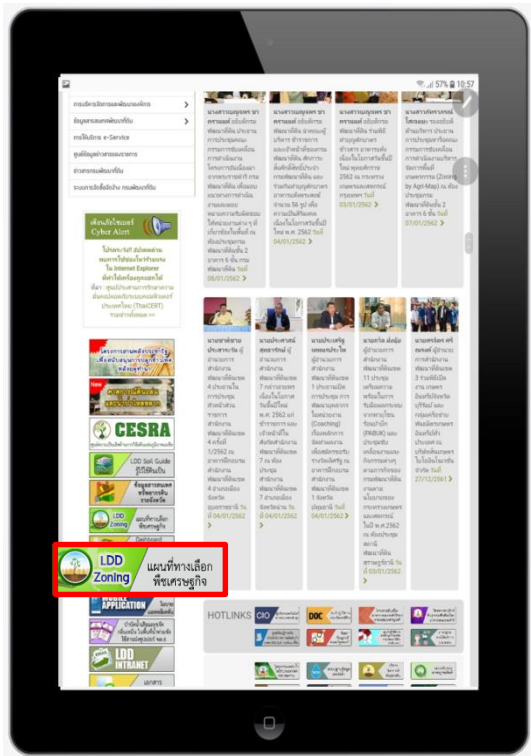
57% 10:57

การบริหารจัดการและพัฒนาองค์กร
ข้อมูลสารสนเทศพัฒนาที่ดิน
การให้บริการ e-Service
ศูนย์ข้อมูลข่าวสารของราชการ
ข่าวสารกรมพัฒนาที่ดิน
ระบบการจัดซื้อจัดจ้าง กรมพัฒนาที่ดิน

เตือนภัยไซเบอร์ Cyber Alert

CESRA

LDD Soil Guide

LDD Zoning

LDD Zoning แผนที่ทางเลือก พืชเศรษฐกิจ

MOBILE APPLICATION

LDD INTRANET

HOTLINKS

04/01/2562
08/01/2562
03/01/2562
07/01/2562
04/01/2562
04/01/2562
04/01/2562
03/01/2562
27/12/2561